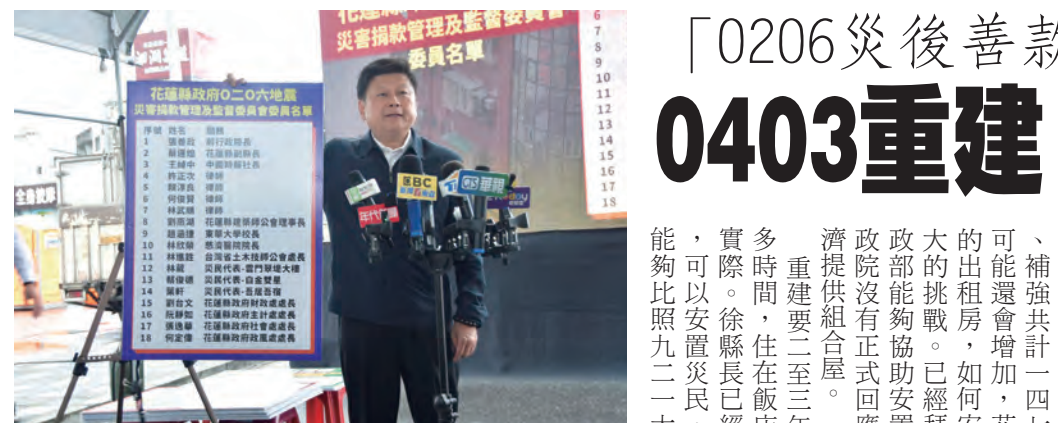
「0206災後善款
0403重建

、補強共計一四
可能還會增加，
的出租房，如何安
大的挑戰。已經和
政部能夠協助安置
政院沒有正式回應
濟提供組合屋。

重建要二至三年
多時間，住在飯
實際。徐縣長已經
，可以安置災民
能夠比照九二一

花蓮縣政府〇二〇六地震
災害捐款管理及監督委員會委員名單
序號 姓名 職務
1 張義政 前行政院長
2 顏耀珍 花蓮縣副縣長
3 王綽中 中國時報社長
4 許正次 律師
5 顧淳良 律師
6 何俊賢 律師
7 林武順 律師
8 劉忠 花蓮縣建築師公會理事長
9 趙涵捷 東華大學校長
10 林欣榮 慈濟醫院院長
11 林進祥 台灣省土木技師公會處長
12 林晟 災民代表-雲門翠堤大樓
13 賴俊諺 災民代表-白金雙星
14 蕭軒 災民代表-吾居吾宿
15 劉台文 花蓮縣政府財政處處長
16 阮靜如 花蓮縣政府主計處處長
17 張逸華 花蓮縣政府社會處處長
18 何定偉 花蓮縣政府政風處處長

花蓮縣政府
災害捐款管理及監督委員會
委員名單
6
7
8
9
10
11
12
13
14
15
16
17
18

全食樂
年代
東森
TVBS
EBC
華視